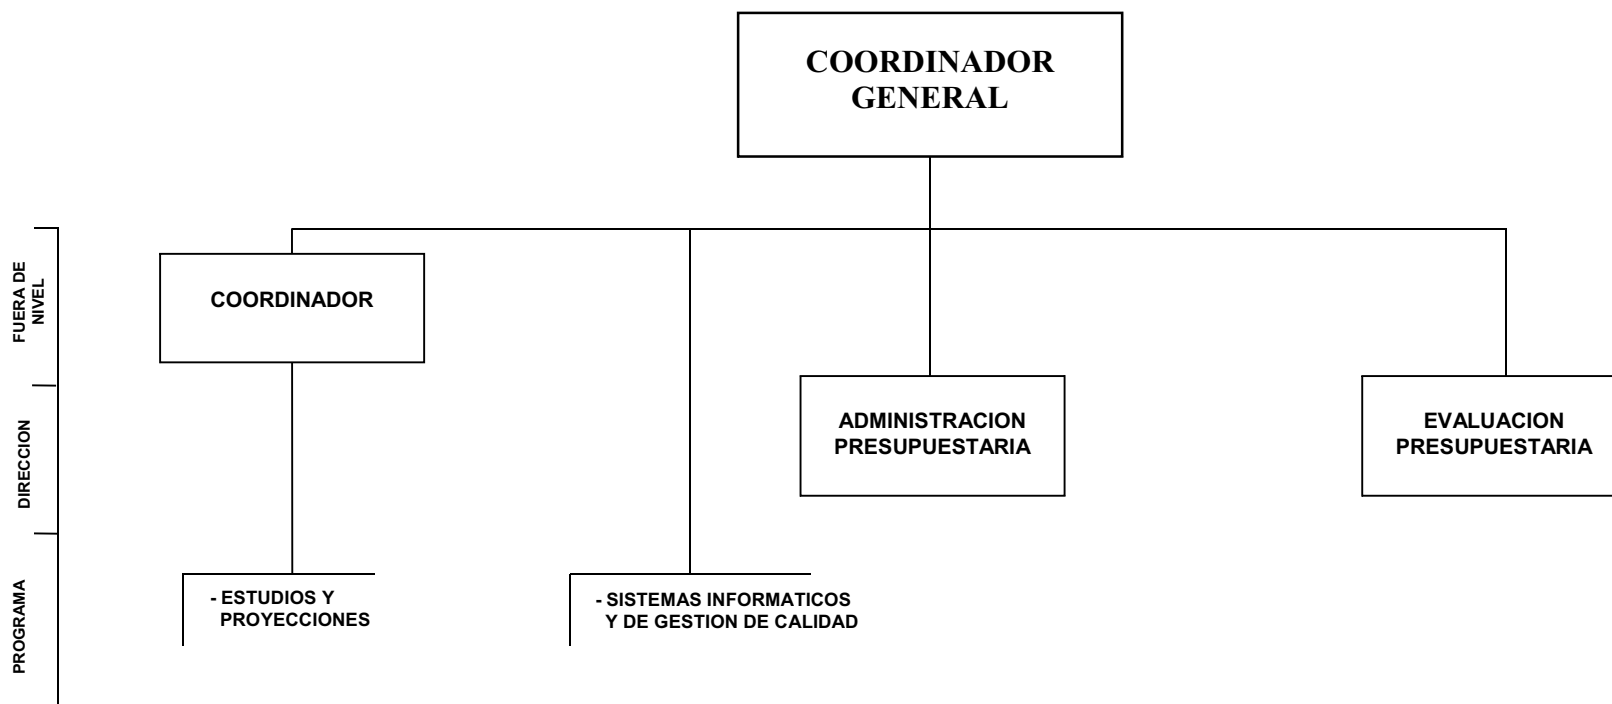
COORDINADOR GENERAL

FUERA DE NIVEL

DIRECCION

PROGRAMA

COORDINADOR

ADMINISTRACION PRESUPUESTARIA

EVALUACION PRESUPUESTARIA

- ESTUDIOS Y PROYECCIONES

- SISTEMAS INFORMATICOS Y DE GESTION DE CALIDAD